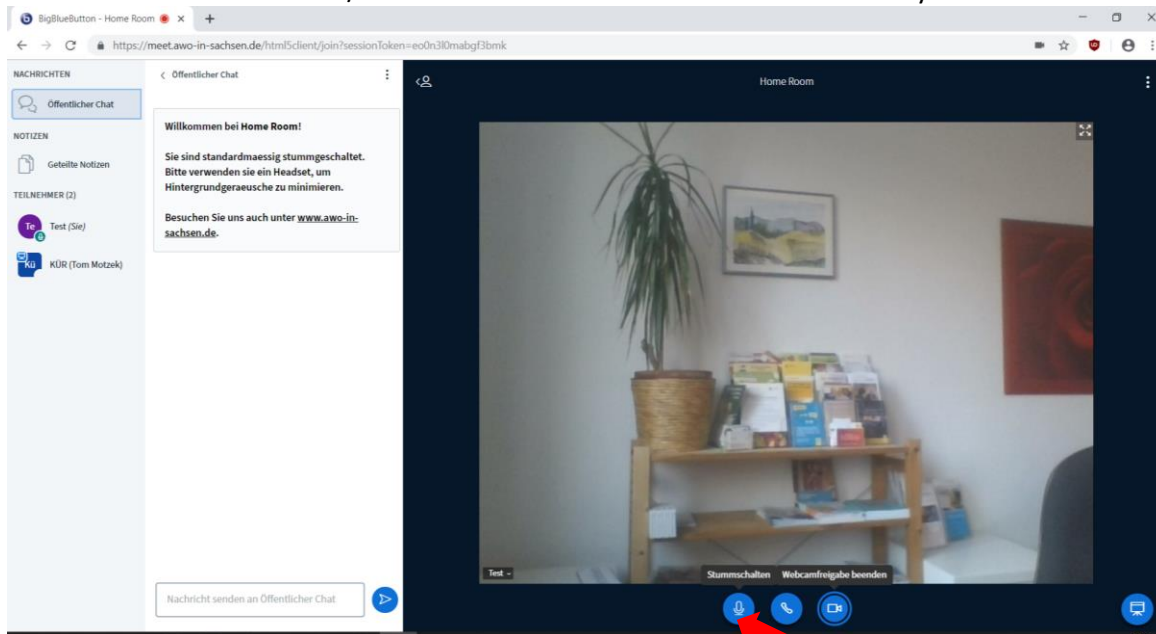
BigBlueButton - Home Room ×

https://meet.awo-in-sachsen.de/html5client/join?sessionToken=eo0n3l0mabgf3bmk

NACHRICHTEN

Öffentlicher Chat

NOTIZEN

Geteilte Notizen

TEILNEHMER (2)

Te Test (Sie)

Kü KÜR (Tom Motzek)

< Öffentlicher Chat

Willkommen bei Home Room!

Sie sind standardmaessig stummgeschaltet. Bitte verwenden sie ein Headset, um Hintergrundgeraeusche zu minimieren.

Besuchen Sie uns auch unter www.awo-in-sachsen.de.

Nachricht senden an Öffentlicher Chat

Home Room

Test

Stummschalten Webcamfreigabe beenden